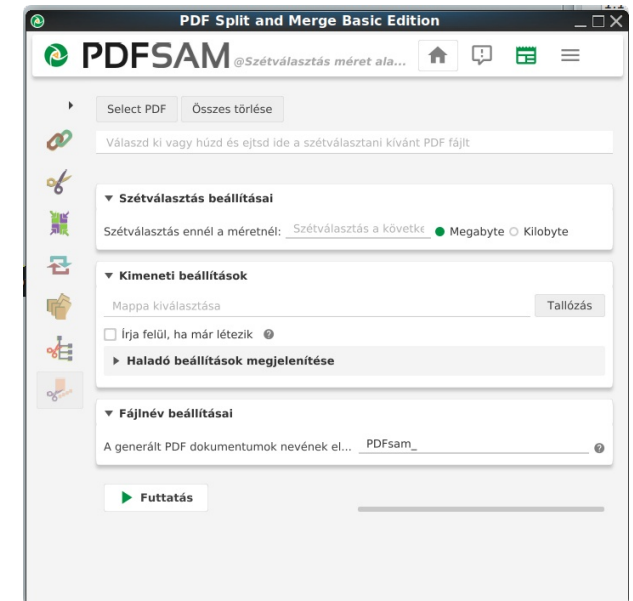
PDF Split and Merge Basic Edition

PDFSAM @Szétválasztás méret ala...

Select PDF Összes törlése

Válaszd ki vagy húzd és ejtsd ide a szétválasztani kívánt PDF fájlt

▼ Szétválasztás beállításai

Szétválasztás ennél a méretnél: Szétválasztás a követke Megabyte Kilobyte

▼ Kimeneti beállítások

Mappa kiválasztása Tallózás

Írja felül, ha már létezik

▸ Haladó beállítások megjelenítése

▼ Fájlnév beállításai

A generált PDF dokumentumok nevének el... PDFsam_

▶ Futtatás